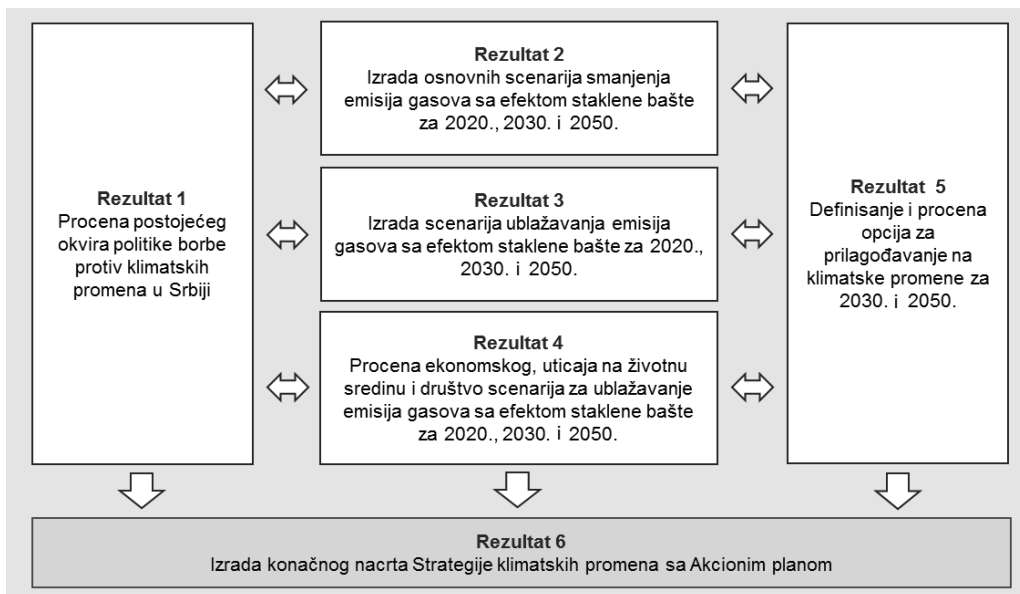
**Rezultat 1**
Procena postojećeg okvira politike borbe protiv klimatskih promena u Srbiji

**Rezultat 2**
Izrada osnovnih scenarija smanjenja emisija gasova sa efektom staklene bašte za 2020., 2030. i 2050.

**Rezultat 3**
Izrada scenarija ublažavanja emisija gasova sa efektom staklene bašte za 2020., 2030. i 2050.

**Rezultat 4**
Procena ekonomskog, uticaja na životnu sredinu i društvo scenarija za ublažavanje emisija gasova sa efektom staklene bašte za 2020., 2030. i 2050.

**Rezultat 5**
Definisanje i procena opcija za prilagođavanje na klimatske promene za 2030. i 2050.

**Rezultat 6**
Izrada konačnog nacrta Strategije klimatskih promena sa Akcionim planom